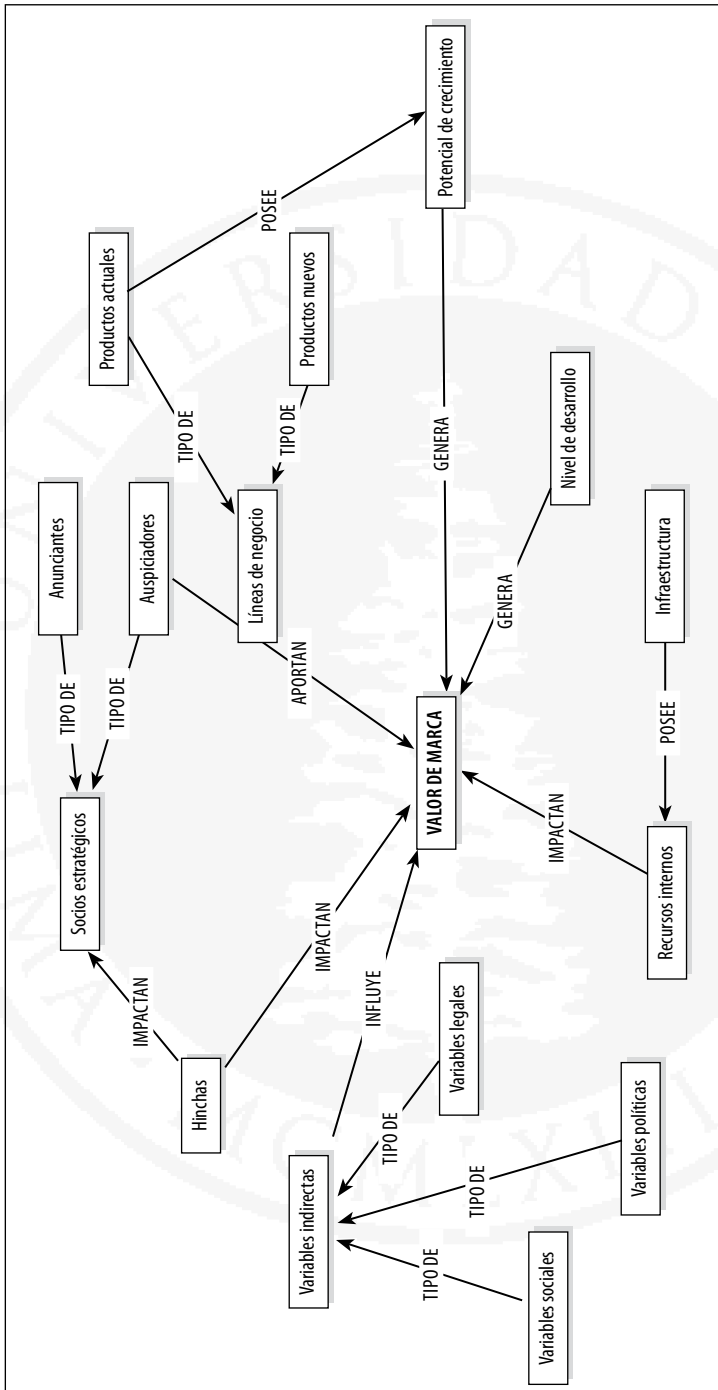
Potencial de crecimiento

POSEE

Productos actuales

Productos nuevos

TIPO DE

TIPO DE

Anunciantes

Auspiciadores

Líneas de negocio

GENERA

Nivel de desarrollo

GENERA

TIPO DE

TIPO DE

APORTAN

Infraestructura

VALOR DE MARCA

POSEE

Socios estratégicos

IMPACTAN

Recursos internos

IMPACTAN

IMPACTAN

INFLUYE

Hinchas

Variables legales

TIPO DE

Variables indirectas

Variables políticas

TIPO DE

TIPO DE

Variables sociales